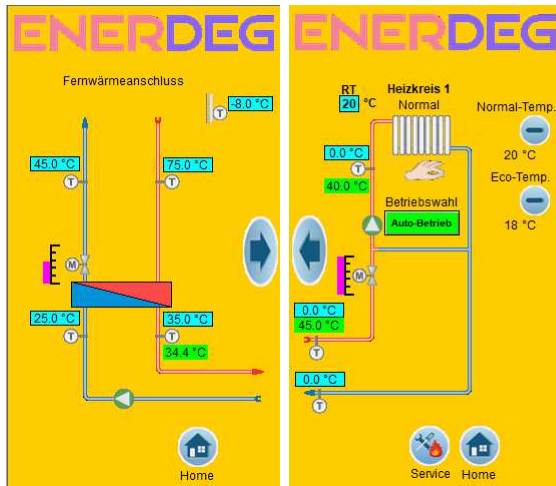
ENERDEG

Fernwärmeanschluss

T -8.0 °C

45.0 °C
T

75.0 °C
T

M

25.0 °C
T

35.0 °C
T
34.4 °C

Home

ENERDEG

RT
20 °C

Heizkreis 1
Normal

Normal-Temp.
20 °C

Eco-Temp.
18 °C

0.0 °C
T
40.0 °C

Betriebswahl
Auto-Betrieb

M

0.0 °C
45.0 °C
T

0.0 °C
T

Service Home